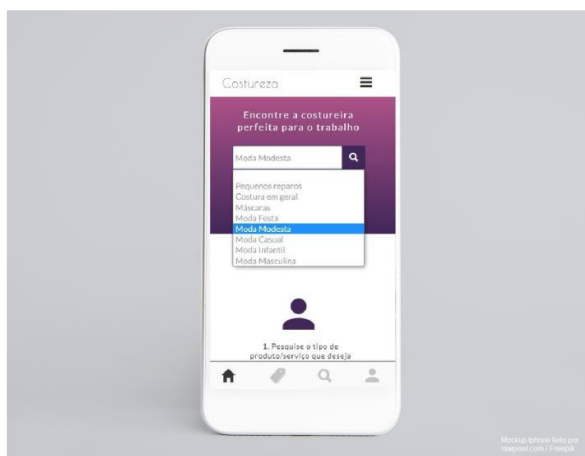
Costurezo

Encontre a costureira perfeita para o trabalho

Moda Modesta

Pequenos reparos
Costura em geral
Máscaras
Moda Festa
Moda Modesta
Moda Casual
Moda Infantil
Moda Masculina

1. Pesquise o tipo de produto/serviço que deseja

Mockup Iphone feito por rawpixel.com / Freepik